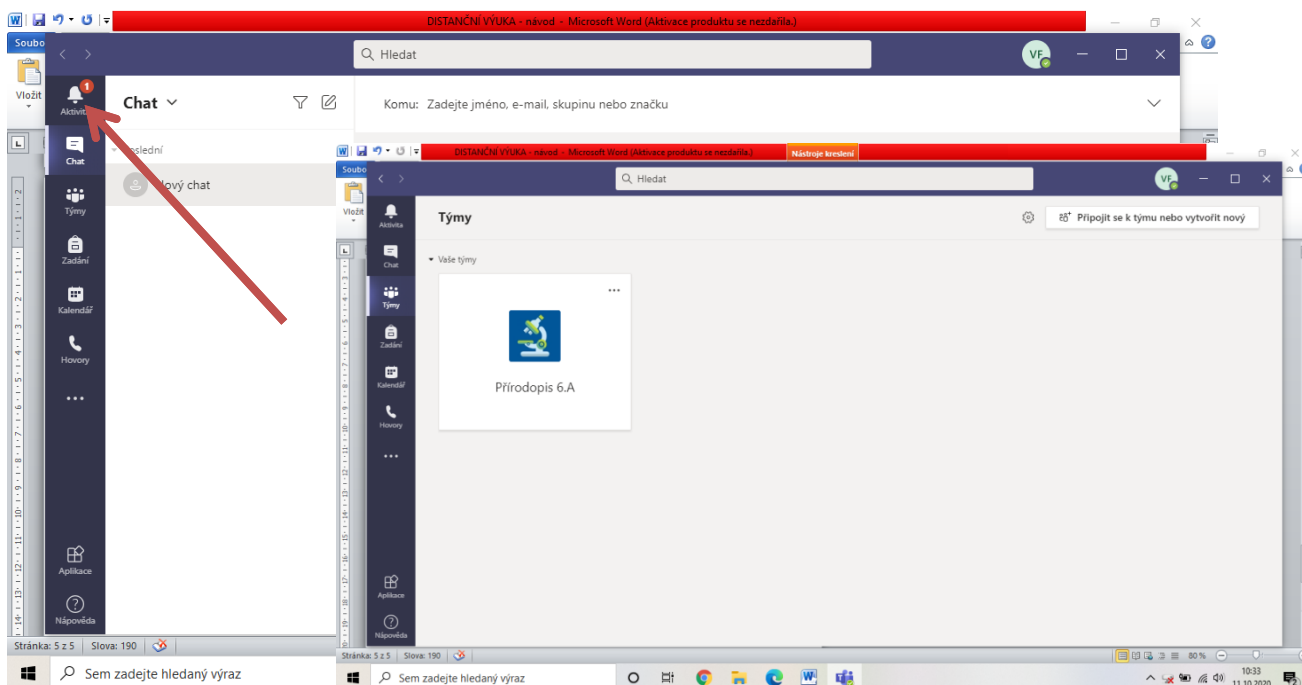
DISTANČNÍ VÝUKA - návod - Microsoft Word (Aktivace produktu se nezdařila.)

Soubo

Vložit

Hledat

VF

1
Aktivita

Chat

Týmy

Zadání

Kalendář

Hovory

...

Aplikace

Nápověda

Chat

Komu: Zadejte jméno, e-mail, skupinu nebo značku

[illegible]slední

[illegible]ový chat

Stránka: 5 z 5 | Slova: 190

DISTANČNÍ VÝUKA - návod - Microsoft Word (Aktivace produktu se nezdařila.) Nástroje kreslení

Soubo

Vložit

Hledat

VF

Aktivita

Chat

Týmy

Zadání

Kalendář

Hovory

...

Aplikace

Nápověda

Týmy

Připojit se k týmu nebo vytvořit nový

Vaše týmy

...

Přírodopis 6.A

Stránka: 5 z 5 | Slova: 190

80 %

Sem zadejte hledaný výraz

Sem zadejte hledaný výraz

10:33
11.10.2020